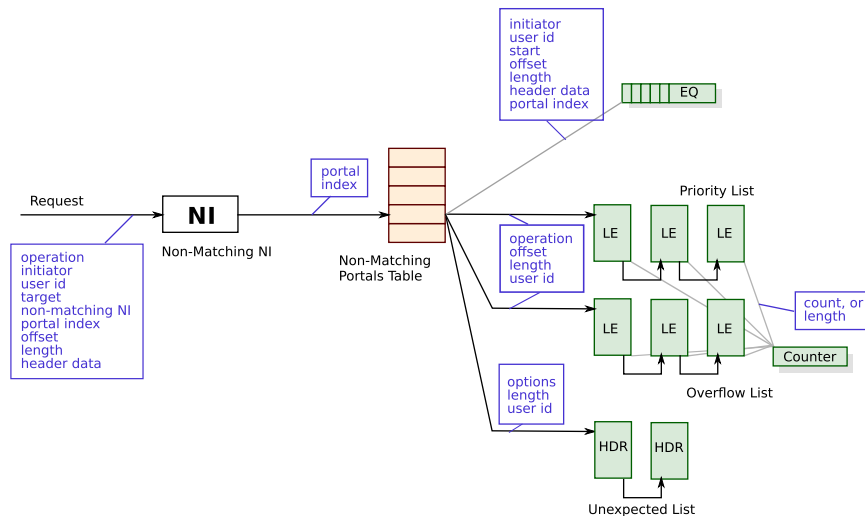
initiator
user id
start
offset
length
header data
portal index

EQ

Request

NI

Non-Matching NI

operation
initiator
user id
target
non-matching NI
portal index
offset
length
header data

portal
index

Non-Matching
Portals Table

Priority List

LE

LE

LE

operation
offset
length
user id

LE

LE

LE

count, or
length

Counter

Overflow List

options
length
user id

HDR

HDR

Unexpected List